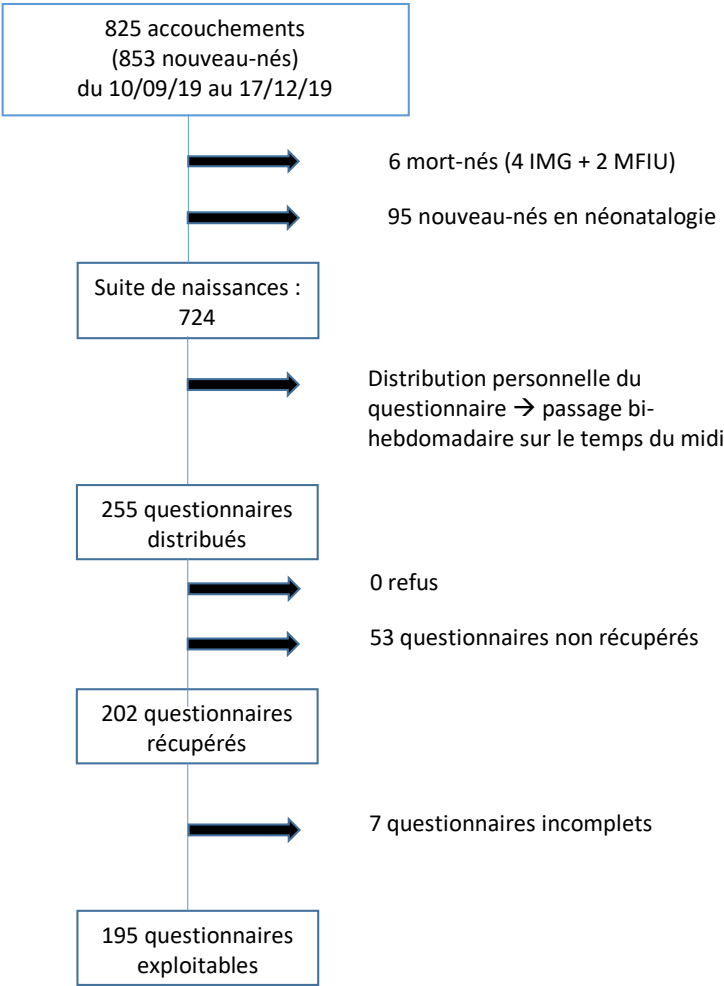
825 accouchements
(853 nouveau-nés)
du 10/09/19 au 17/12/19

6 mort-nés (4 IMG + 2 MFIU)

95 nouveau-nés en néonatalogie

Suite de naissances : 724

Distribution personnelle du questionnaire → passage bi-hebdomadaire sur le temps du midi

255 questionnaires distribués

0 refus

53 questionnaires non récupérés

202 questionnaires récupérés

7 questionnaires incomplets

195 questionnaires exploitables